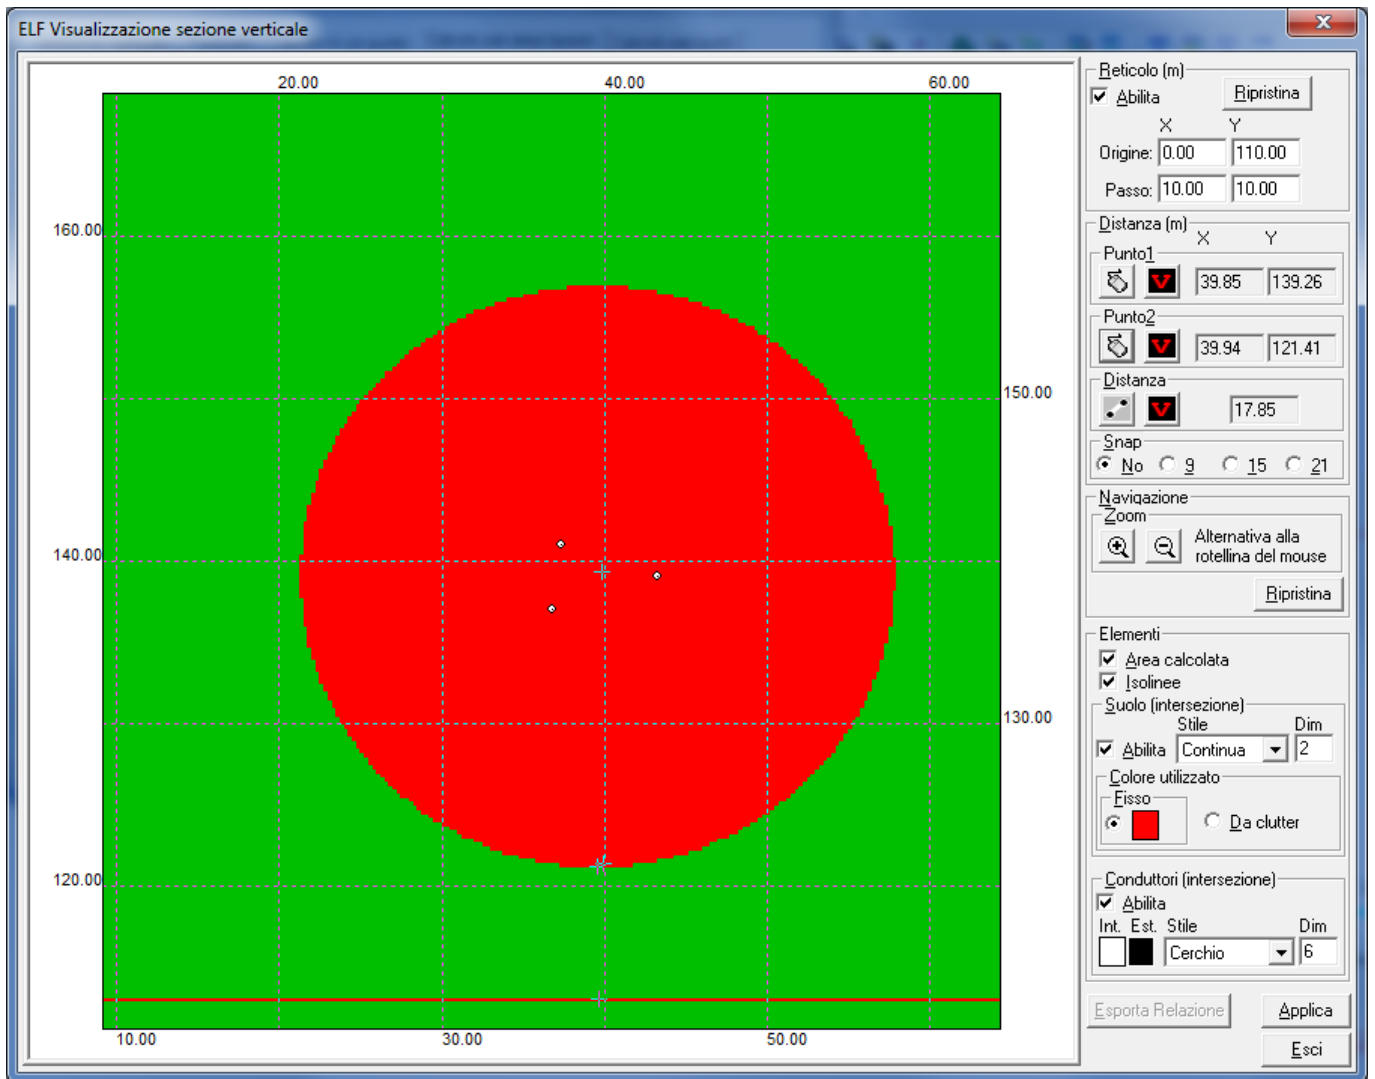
ELF Visualizzazione sezione verticale

20.00
40.00
60.00
160.00
150.00
140.00
130.00
120.00
10.00
30.00
50.00

Reticolo (m)
Abilita
Ripristina
X
Y
Origine: 0.00
110.00
Passo: 10.00
10.00

Distanza (m)
X
Y
Punto1
39.85
139.26
Punto2
39.94
121.41
Distanza
17.85
Snap
No
9
15
21

Navigazione
Zoom
Alternativa alla rotellina del mouse
Ripristina

Elementi
Area calcolata
Isolinee
Suolo (intersezione)
Stile
Dim
Abilita
Continua
2
Colore utilizzato
Fisso
Da clutter

Conduttori (intersezione)
Abilita
Int.
Est.
Stile
Dim
Cerchio
6

Esporta Relazione
Applica
Esci